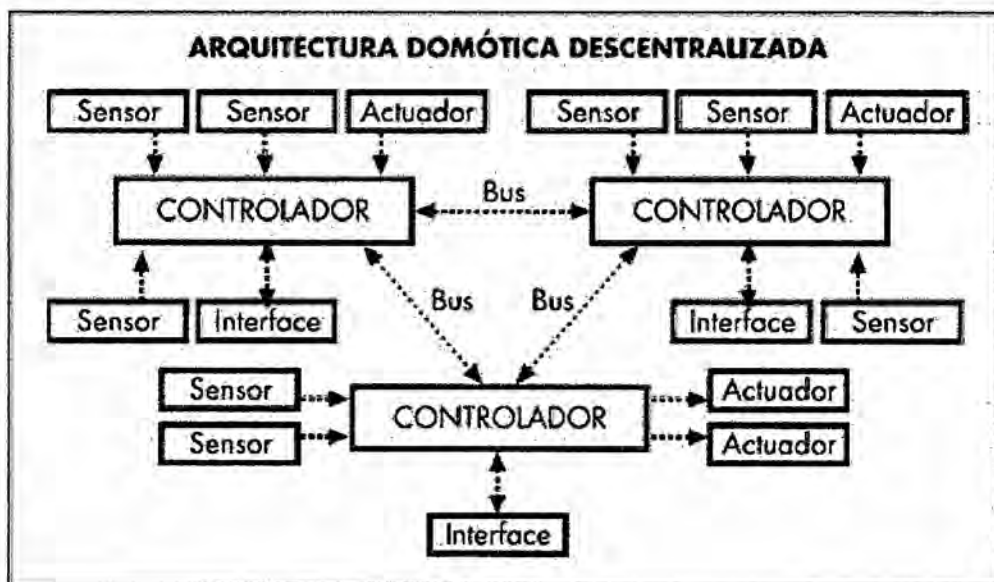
ARQUITECTURA DOMÓTICA DESCENTRALIZADA

Sensor
Sensor
Actuador
Sensor
Sensor
Actuador

CONTROLADOR
Bus
CONTROLADOR

Sensor
Interface
Bus
Bus
Interface
Sensor

Sensor
Sensor
CONTROLADOR
Actuador
Actuador

Interface